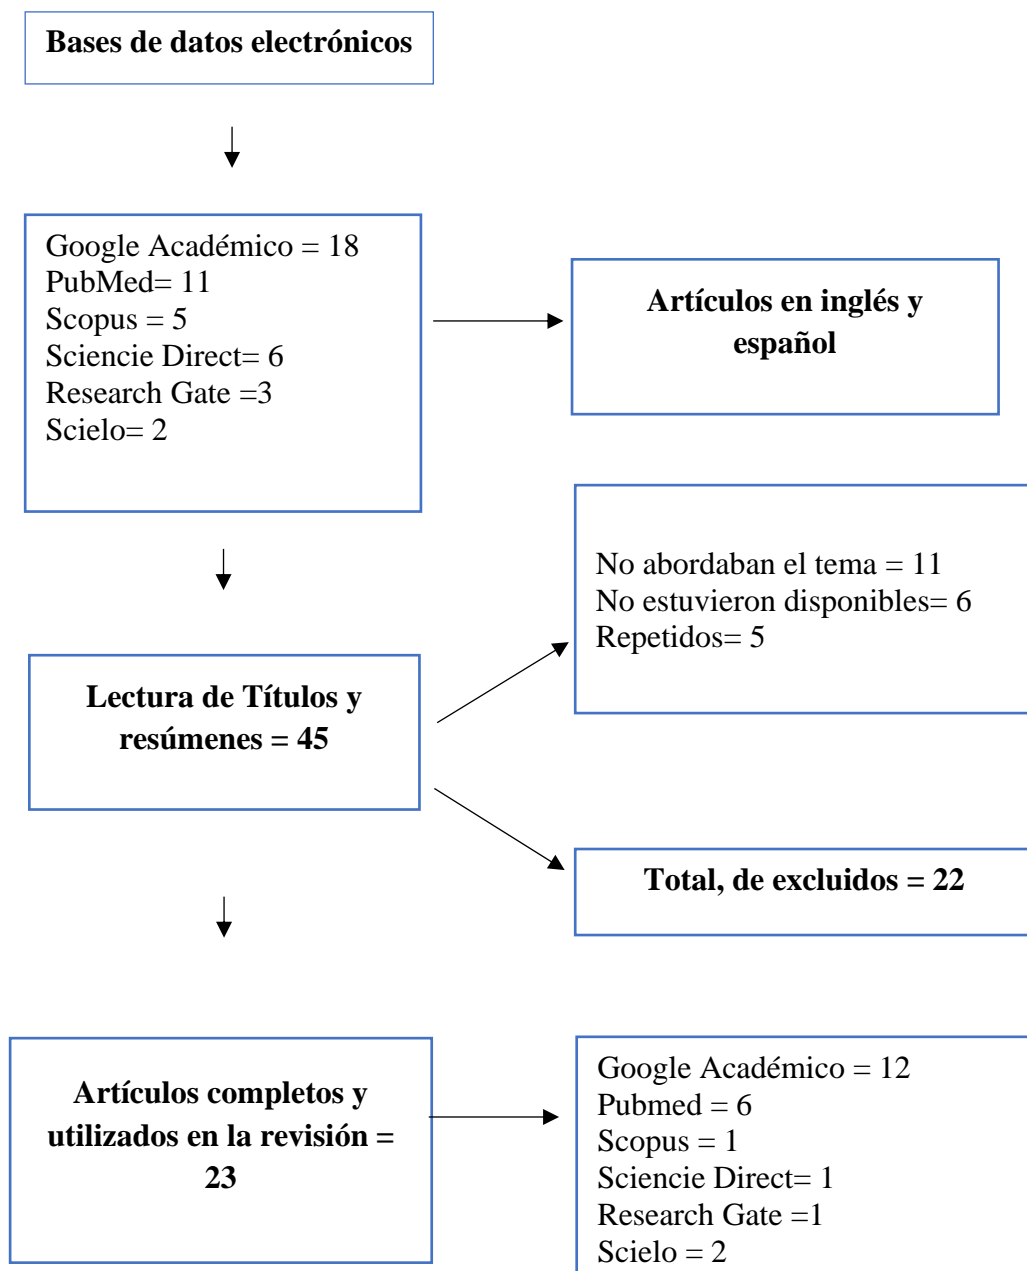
Bases de datos electrónicos

Google Académico = 18
PubMed= 11
Scopus = 5
Sciencie Direct= 6
Research Gate =3
Scielo= 2

Artículos en inglés y español

No abordaban el tema = 11
No estuvieron disponibles= 6
Repetidos= 5

Lectura de Títulos y resúmenes = 45

Total, de excluidos = 22

Artículos completos y utilizados en la revisión = 23

Google Académico = 12
Pubmed = 6
Scopus = 1
Sciencie Direct= 1
Research Gate =1
Scielo = 2